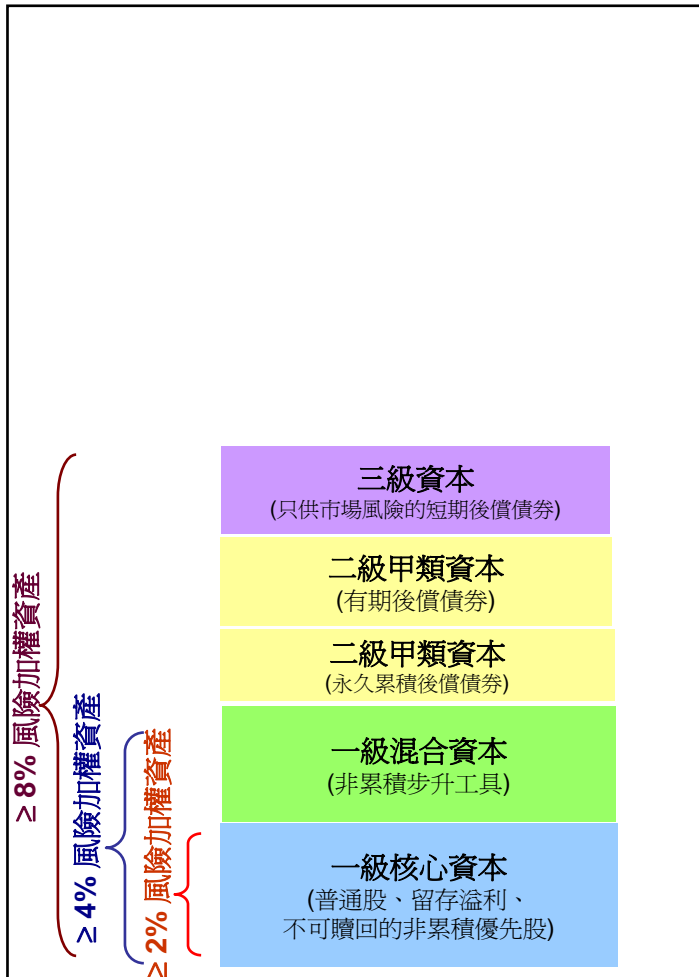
三級資本
(只供市場風險的短期後償債券)

二級甲類資本
(有期後償債券)

二級甲類資本
(永久累積後償債券)

一級混合資本
(非累積步升工具)

一級核心資本
(普通股、留存溢利、不可贖回的非累積優先股)

≥ 8% 風險加權資產

≥ 4% 風險加權資產

≥ 2% 風險加權資產